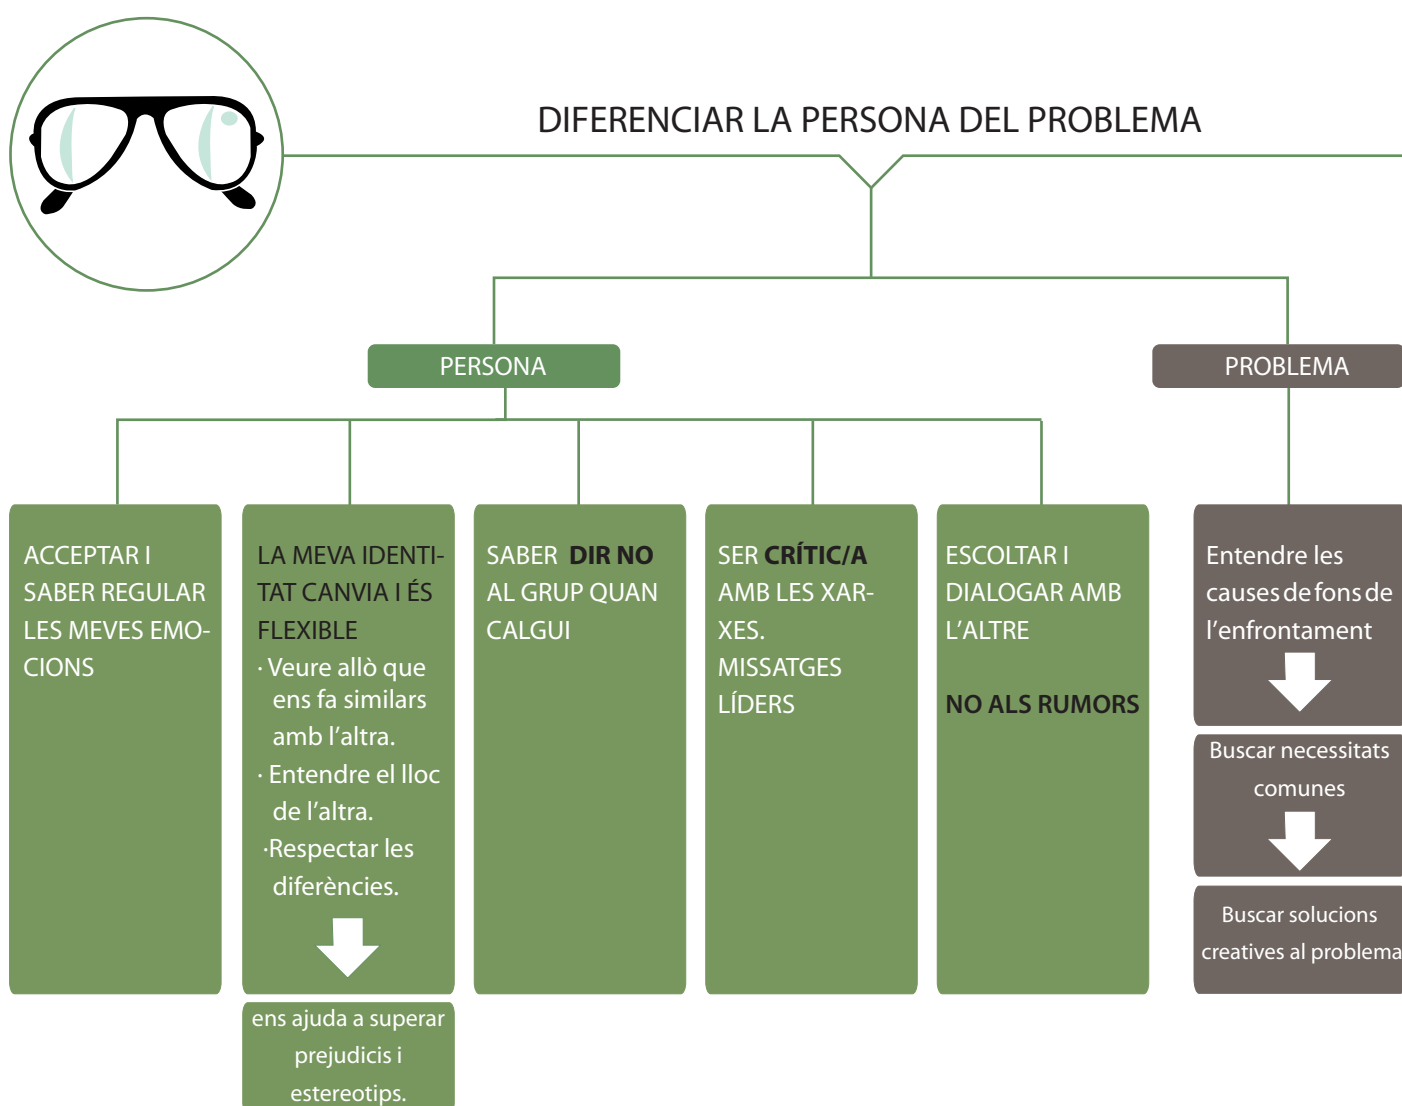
DIFERENCIAR LA PERSONA DEL PROBLEMA

PERSONA

PROBLEMA

ACCEPTAR I SABER REGULAR LES MEVES EMOCIONS

LA MEVA IDENTITAT CANVIA I ÉS FLEXIBLE
· Veure allò que ens fa similars amb l'altra.
· Entendre el lloc de l'altra.
·Respectar les diferències.

ens ajuda a superar prejudicis i estereotips.

SABER DIR NO AL GRUP QUAN CALGUI

SER CRÍTIC/A AMB LES XARXES. MISSATGES LÍDERS

ESCOLTAR I DIALOGAR AMB L'ALTRE

NO ALS RUMORS

Entendre les causes de fons de l'enfrontament

Buscar necessitats comunes

Buscar solucions creatives al problema